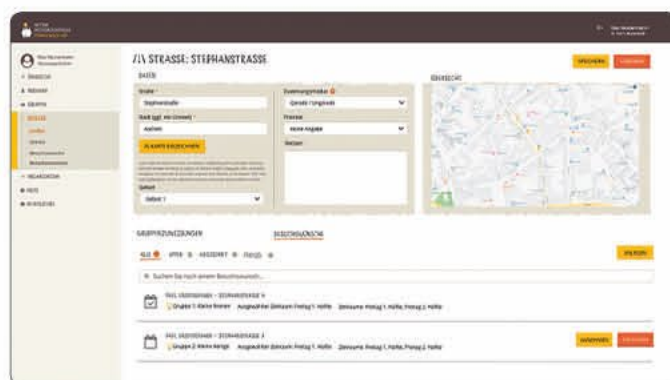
/// STRASSE: STEPHANSTRASSE

DATEN

Strasse *

Stephanstraße

Stadt (ggf. mit Ortsteil) *

Aachen

Zuweisungsstatus

Gerade / Ungerade

Priorität

Keine Angabe

Notizen

Gebiet

Gebiet 1

ÜBERSICHT

GRUPPENZUORDNUNGEN

BESUCHSANLIEGEN

ALLE

Suchen Sie nach einem Besuchsanliegen...

Gruppe 1: Kleine Bremer

Gruppe 2: Kleine Bengs